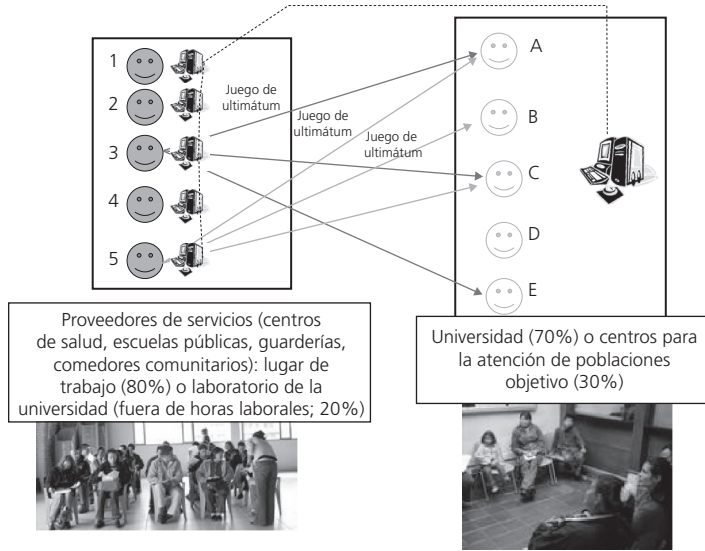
1
2
3
4
5

Juego de ultimátum
Juego de ultimátum
Juego de ultimátum

A
B
C
D
E

Proveedores de servicios (centros de salud, escuelas públicas, guarderías, comedores comunitarios): lugar de trabajo (80%) o laboratorio de la universidad (fuera de horas laborales; 20%)

Universidad (70%) o centros para la atención de poblaciones objetivo (30%)